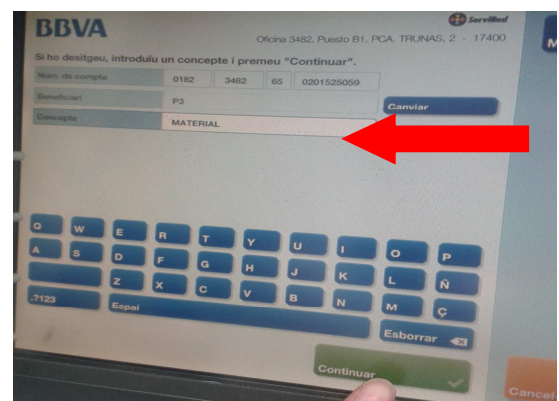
BBVA

ServiRed

Oficina 3482. Puesto B1. PCA. TRUNAS, 2 - 17400

Si ho desitgeu, introduïu un concepte i premeu "Continuar".

| Núm. de compte | 0182 | 3482 | 65 | 0201525059 |
|---|---|---|---|---|
| Beneficiari | P3 | | | |
| Concepte | MATERIAL | | | |

Canviar

Q W E R T Y U I O P
A S D F G H J K L Ñ
Z X C V B N M Ç
.?123 Espai Esborrar

Continuar

Cancel